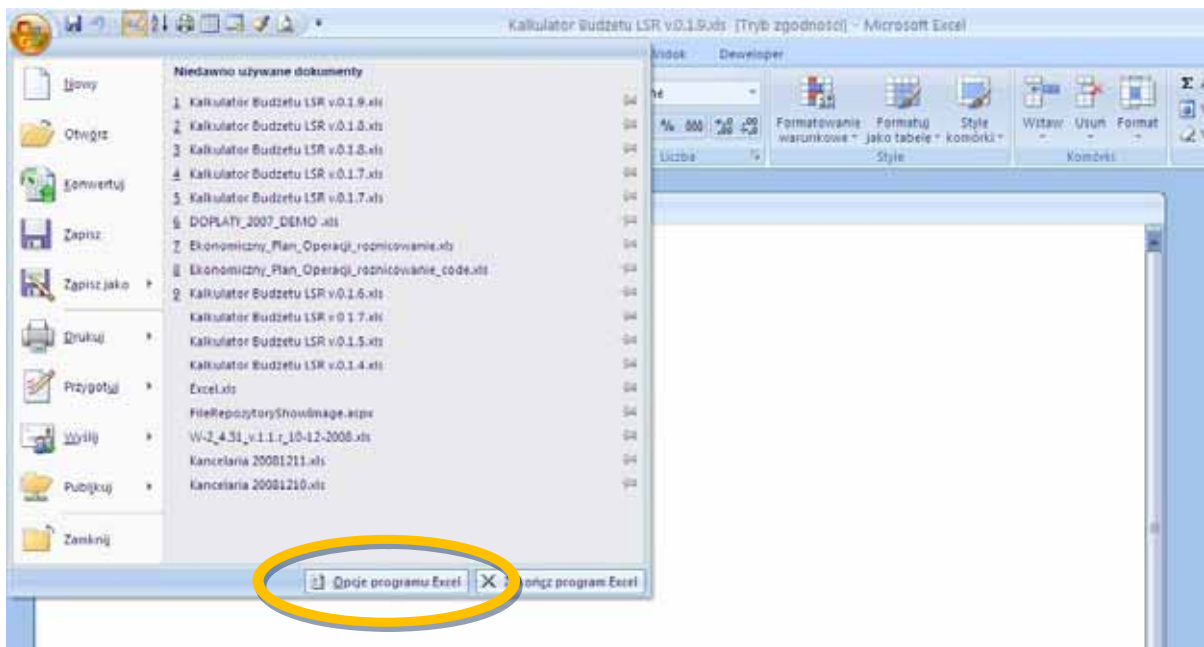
Kalkulator Budzetu LSR v.0.1.9.xls [Tryb zgodności] - Microsoft Excel

Widok Deweloper

Nowy
Otwórz
Konwertuj
Zapisz
Zapisz jako
Drukuj
Przygotuj
Wyślij
Publikuj
Zamknij

Niedawno używane dokumenty
1 Kalkulator Budzetu LSR v.0.1.9.xls
2 Kalkulator Budzetu LSR v.0.1.8.xls
3 Kalkulator Budzetu LSR v.0.1.8.xls
4 Kalkulator Budzetu LSR v.0.1.7.xls
5 Kalkulator Budzetu LSR v.0.1.7.xls
6 DOPLATY_2007_DEMO.xls
7 Ekonomiczny_Plan_Operacji_roznicowanie.xls
8 Ekonomiczny_Plan_Operacji_roznicowanie_code.xls
9 Kalkulator Budzetu LSR v.0.1.6.xls
Kalkulator Budzetu LSR v.0.1.7.xls
Kalkulator Budzetu LSR v.0.1.5.xls
Kalkulator Budzetu LSR v.0.1.4.xls
Excel.xls
FileRepozytoryShowImage.aspx
W-2_4.31_v.1.1.r_10-12-2008.xls
Kancelaria 20081211.xls
Kancelaria 20081210.xls

Opcje programu Excel
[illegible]kończ program Excel

% 000
Liczba
Formatowanie warunkowe
Formatuj jako tabelę
Style komórki
Style
Wstaw
Usuń
Format
Komórki
Σ